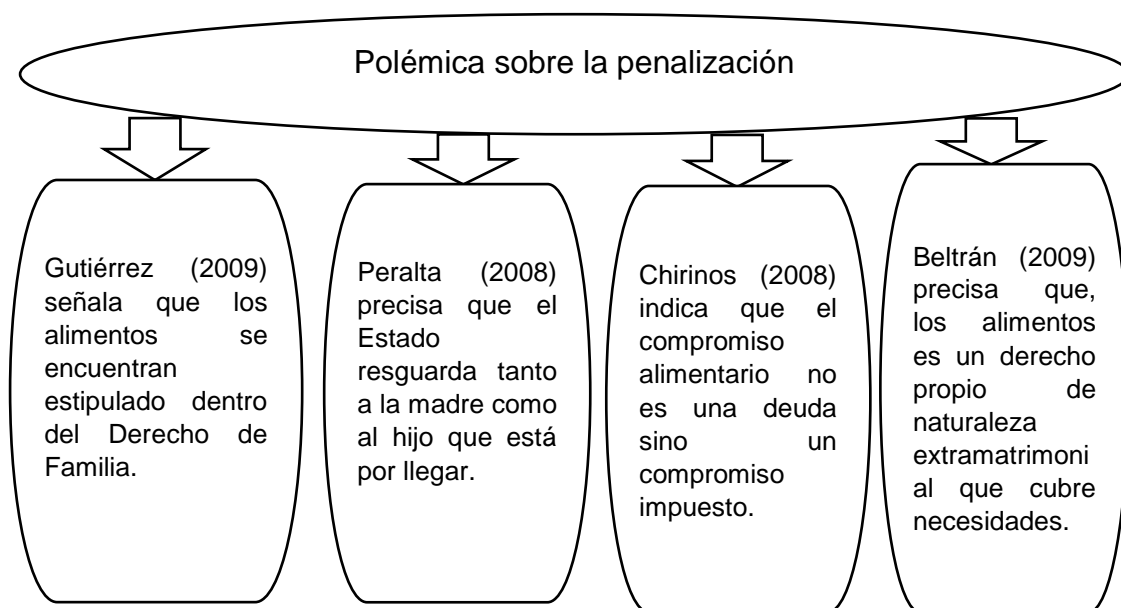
Polémica sobre la penalización

Gutiérrez (2009) señala que los alimentos se encuentran estipulado dentro del Derecho de Familia.

Peralta (2008) precisa que el Estado resguarda tanto a la madre como al hijo que está por llegar.

Chirinos (2008) indica que el compromiso alimentario no es una deuda sino un compromiso impuesto.

Beltrán (2009) precisa que, los alimentos es un derecho propio de naturaleza extramatrimonial que cubre necesidades.